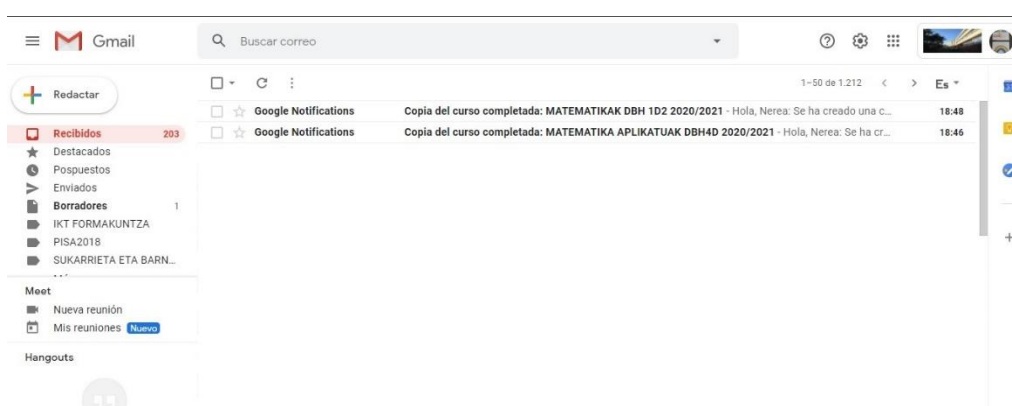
Gmail

Buscar correo

Redactar

Recibidos 203
Destacados
Pospuestos
Enviados
Borradores 1
IKT FORMAKUNTZA
PISA2018
SUKARRIETA ETA BARN...

Meet
Nueva reunión
Mis reuniones Nuevo

Hangouts

1–50 de 1.212 Es

Google Notifications Copia del curso completada: MATEMATIKAK DBH 1D2 2020/2021 - Hola, Nerea: Se ha creado una c... 18:48
Google Notifications Copia del curso completada: MATEMATIKA APLIKATUAK DBH4D 2020/2021 - Hola, Nerea: Se ha cr... 18:46